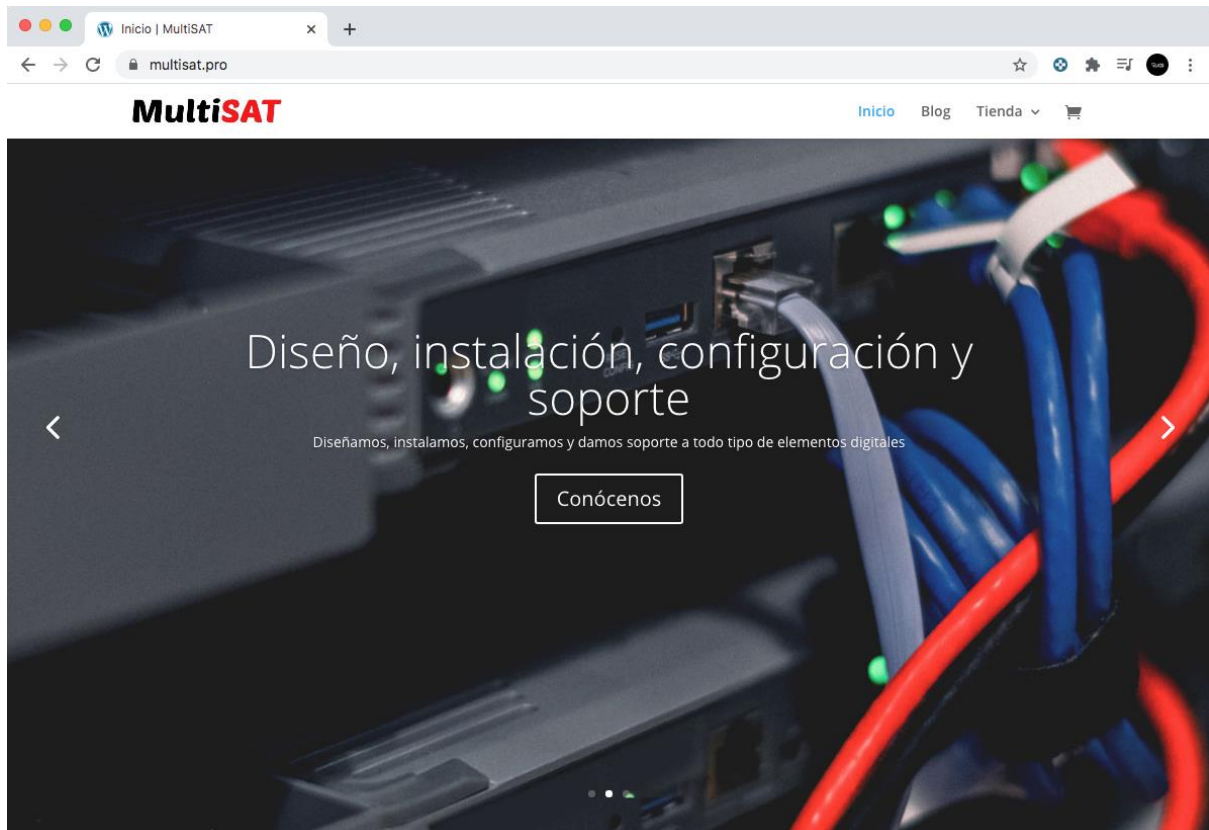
Inicio | MultiSAT

multisat.pro

MultiSAT

Inicio Blog Tienda

Diseño, instalación, configuración y soporte

Diseñamos, instalamos, configuramos y damos soporte a todo tipo de elementos digitales

Conócenos